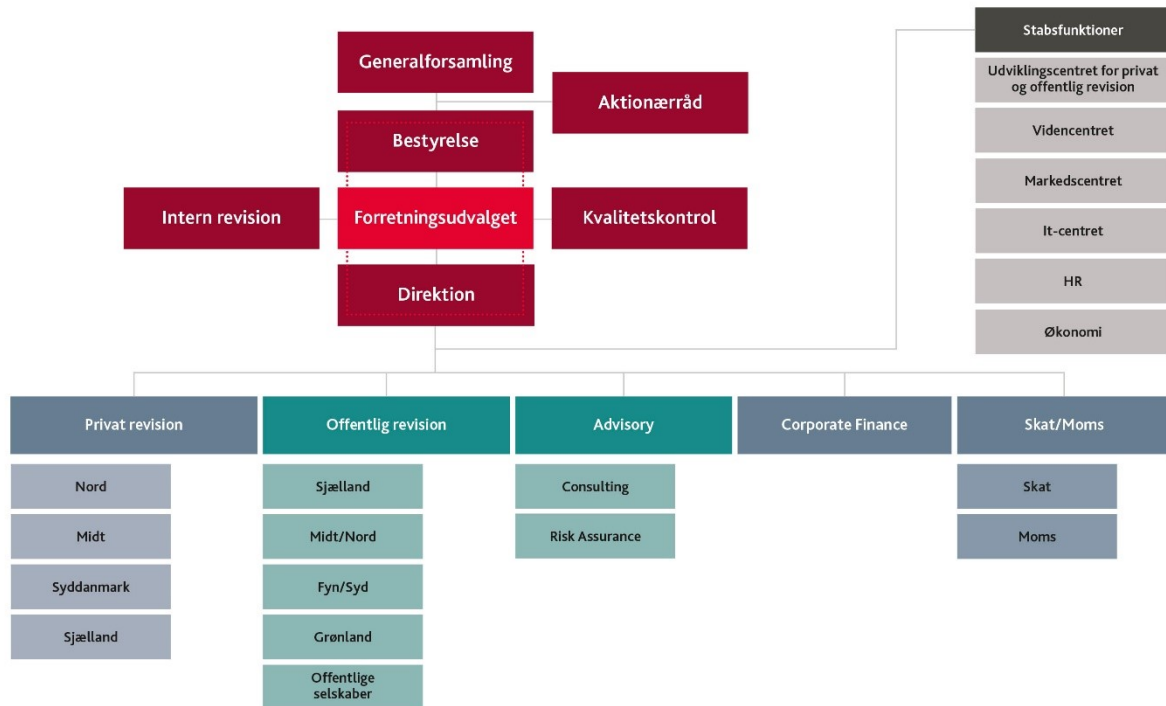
Generalforsamling

Aktionærråd

Bestyrelse

Intern revision

Forretningsudvalget

Kvalitetskontrol

Direktion

Stabsfunktioner

Udviklingscentret for privat og offentlig revision

Videncentret

Markedscentret

It-centret

HR

Økonomi

Privat revision

Nord

Midt

Syddanmark

Sjælland

Offentlig revision

Sjælland

Midt/Nord

Fyn/Syd

Grønland

Offentlige selskaber

Advisory

Consulting

Risk Assurance

Corporate Finance

Skat/Moms

Skat

Moms